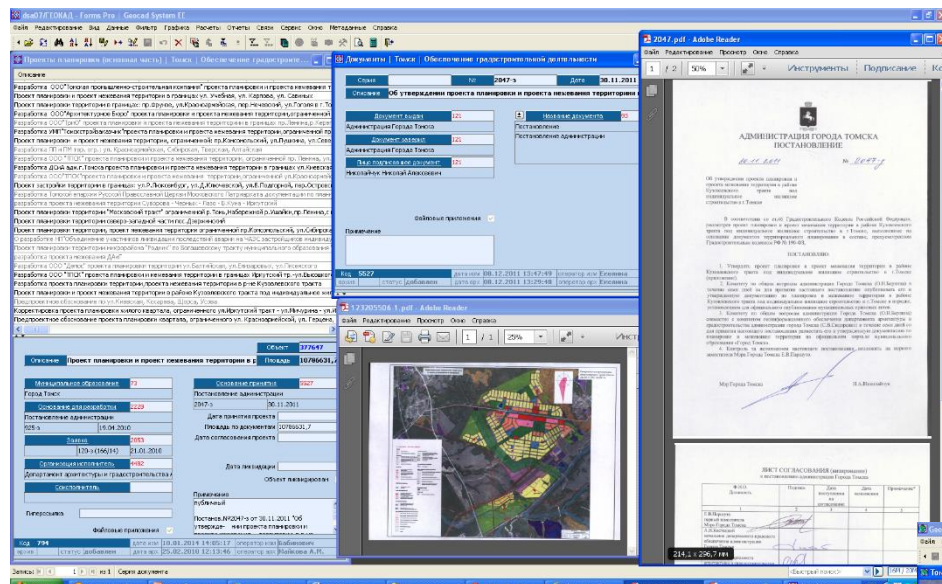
dsaОГИСОГД - Forms Pro : Geocad System ГС
Файл Редактирование Вид Данные Фильтр Графика Расчеты Отчеты Связи Сервис Окно Методанные Справка

Проекты планировки (основная часть) | Томск | Обеспечение градостроите...

Описание
Разработка ООО"Томская промышленно-строительная компания" проекта планировки и проекта межевания т
Проект планировки и проект межевания территории в границах ул. Учебная, ул. Карпова, ул. Савиных
Проект планировки территории в границах: пр.Фрунзе, ул.Красноармейская, пер.Нечевский, ул.Пугачева
Разработка ООО"Архитектурное бюро" проекта планировки и проекта межевания территории, ограниченной
Разработка ООО"Цинк" проекта планировки и проекта межевания территории в границах: пр.Ленина, Карл
Разработка УНИП"Томскстройизыскания"проекта планировки и проекта межевания территории, ограниченной пр
Проект планировки и проект межевания территории, ограниченной пр.Комсомольский, ул.Пушкина, ул.Сев
Разработка "ГП ИПФ пер. ул.р. ул. Красноармейская, Сибирская, Твердская, Алтайская
Разработка ООО "СТЮ" проекта планировки и проекта межевания территории, ограниченной пр. Ленина, ул.
Разработка ДСК-вал г.Томск проекта планировки и проекта межевания территории в границах ул.Киевская
Разработка ООО"ПТЮ"проекта планировки и проекта межевания территории, ограниченной ул.Красноармейской
Проект застройки территории в границах: ул.Р.Люксембург, ул.Д.Ключевской, ул.В.Подгорной, пер.Островс
Разработка проекта межевания территории Суворова - Черных - Газа - Б.Луна - Иркутский
Проект планировки территории "Московский тракт" ограниченной р.Томь,Набережной р.Ушайки,пр.Ленина
Проект планировки территории северо-западной части пос. Дзержинский
Проект планировки территории, проект межевания территории ограниченной пр.Комсомольский, ул.Сибирск
О разработке НПО"Объединение участников ликвидации последствий аварии на ЧАЭС застроенным жилищу
Проект планировки территории ограниченной ул.Герцена ул.Богашевской трактом муниципального образования
разработка проекта межевания ДНТ
Разработка ООО "Цинк" проекта планировки территории по Балтийская, ул.Сибирская, ул.Песочная
Разработка ООО"ПТЮ" проекта планировки и проекта межевания территории в границах: Иркутский тр.-ул.Высоцкого
Разработка проекта планировки территории, проекта межевания территории в р-не Кузовлевского тракта
Проект планировки и проект межевания территории в районе Кузовлевского тракта под индивидуальное жил
Предпроектное обоснование по ул.Киевская, Косарева, Щорса, Усова
Корректировка проекта планировки жилого квартала, ограниченного ул.Иркутский тракт - ул.Мичурина - ул.
Предпроектное обоснование проекта планировки квартала, ограниченного ул. Красноармейской, ул. Герцена,

Объект 377647
Описание Проект планировки и проект межевания территории в р Площадь 10786631,
Муниципальное образование 73 Основание принятия 5827
Город Томск Постановление администрации
Основание для разработки 2229 2047-з 30.11.2011
Постановление администрации Дата принятия проекта
625-з 19.04.2010 Площадь по документам 10786631,7
Заказчик 2083 Дата согласования проекта
120-з (166/14) 21.01.2010
Организация-исполнитель 4492 Дата ликвидации
Департамент архитектуры и градостроительства г Объект ликвидации
Соисполнитель
Примечание
публичный
Гипер ссылка Постановл.№2047-з от 30.11.2011 "Об утверждении проекта планировки и
Файловые приложения
Код 794 дата изм 10.01.2014 14:05:17 оператор изм Бабенкин
архив статус добавлен дата ор. 25.02.2010 12:13:46 оператор вв Рыбкова А.Н.

Документы | Томск | Обеспечение градостроительной деятельности
Серия № 2047-з Дата 30.11.2011
Описание Об утверждении проекта планировки и проекта межевания территории
Документ выдан 121 Название документа 80
Администрация Города Томска Постановление
Документ заверил 121 Постановление администрации
Администрация Города Томска
Лицо подписавшее документ 121
Николайчук Николай Алексеевич
Файловые приложения
Примечание
Код 5827 дата изм 08.12.2011 13:47:49 оператор изм Еловина
архив статус добавлен дата ор. 08.12.2011 13:29:48 оператор вв Еловина

123205504_1.pdf - Adobe Reader
Файл Редактирование Просмотр Окно Справка
1 / 1 25% Инст

2047.pdf - Adobe Reader
Файл Редактирование Просмотр Окно Справка
1 / 2 50% Инструменты Подписание Ко

АДМИНИСТРАЦИЯ ГОРОДА ТОМСКА
ПОСТАНОВЛЕНИЕ
30.11.2011 № 2047-з

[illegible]

ПОСТАНОВЛЯЮ:

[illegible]

Мэр Города Томска Н.А.Николайчук

ЛИСТ СОГЛАСОВАНИЯ (визирования)
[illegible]

214,1 x 296,7 мм

Записи: 1 из 1 Серия документа